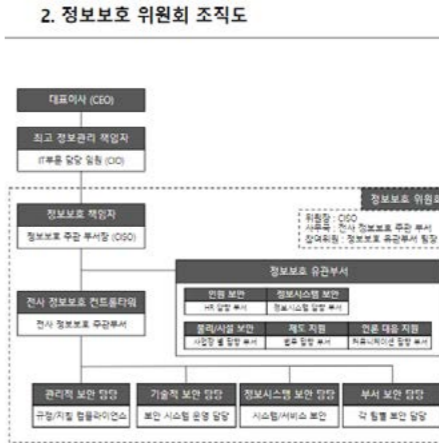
2. 정보보호 위원회 조직도

대표이사 (CEO)

최고 정보관리 책임자

IT부문 담당 임원 (CIO)

정보보호 위원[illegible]

위원장 : CISO
사무국 : 전사 정보보호 주관 부서
참여위원 : 정보보호 유관부서 팀장

정보보호 책임자

정보보호 주관 부서장 (CISO)

정보보호 유관부서

인원 보안
HR 담당 부서

정보시스템 보안
정보시스템 담당 부서

전사 정보보호 컨트롤타워

전사 정보보호 주관부서

물리/시설 보안
사업장 별 담당 부서

제도 지원
법무 담당 부서

언론 대응 지원
커뮤니케이션 담당 부서

관리적 보안 담당
규정/지침 컴플라이언스

기술적 보안 담당
보안 시스템 운영 담당

정보시스템 보안 담당
시스템/서비스 보안

부서 보안 담당
각 팀별 보안 담당